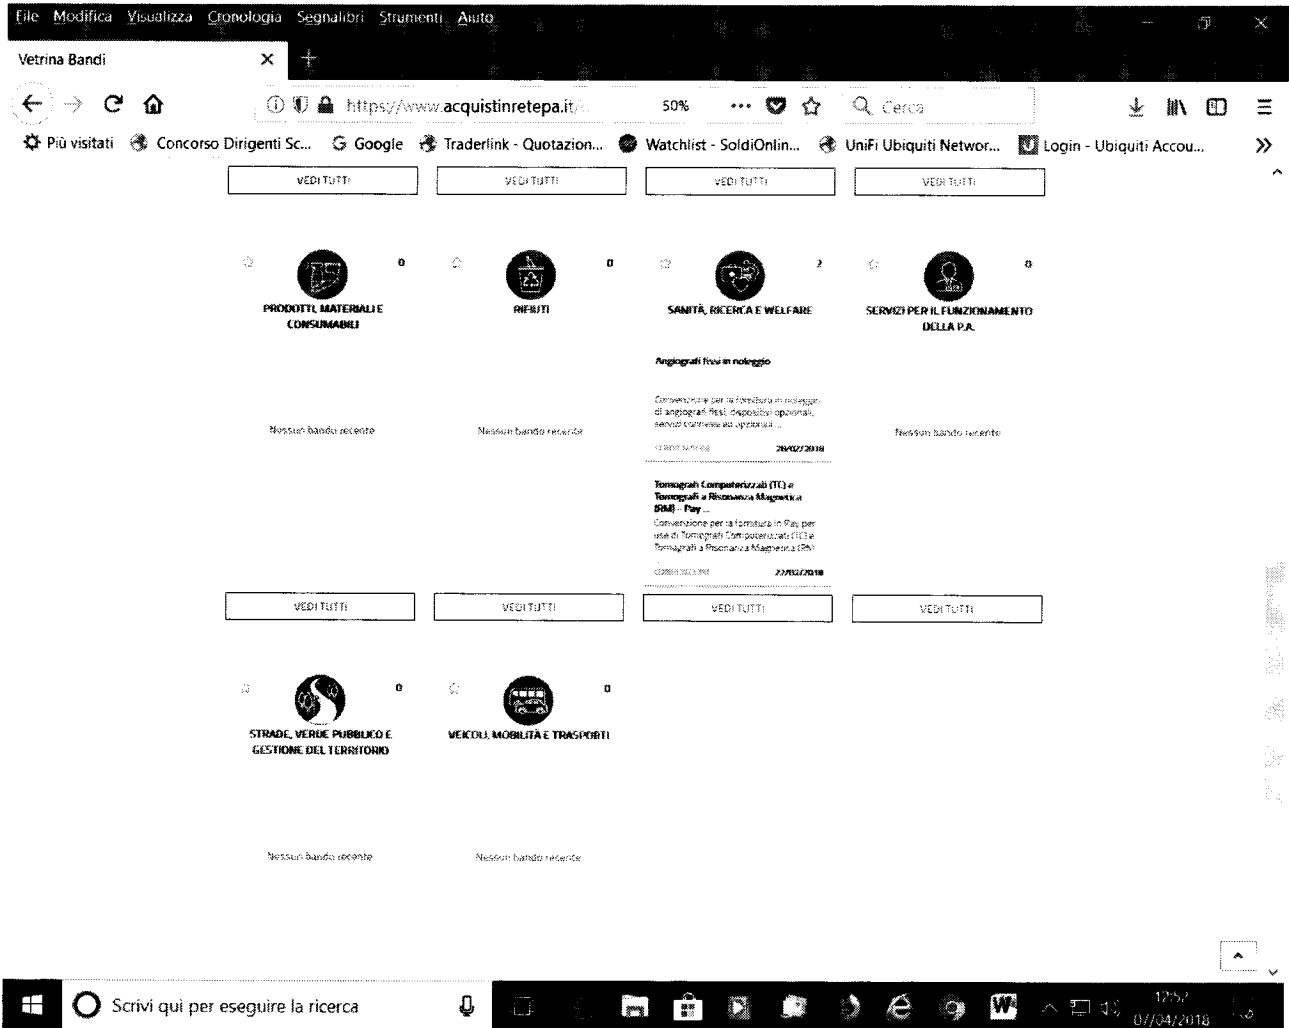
File Modifica Visualizza Cronologia Segnalibri Strumenti Aiuto

Vetrina Bandi ×

https://www.acquistinretepa.it/ 50% Cerca

Più visitati Concorso Dirigenti Sc... Google Traderlink - Quotazion... Watchlist - SoldiOnlin... UniFi Ubiquiti Networ... Login - Ubiquiti Accou...

VEDI TUTTI VEDI TUTTI VEDI TUTTI VEDI TUTTI

0
PRODOTTI, MATERIALI E CONSUMABILI

Nessun bando recente

0
RIFIUTI

Nessun bando recente

2
SANITÀ, RICERCA E WELFARE

Angiografi fissi in noleggio

Convenzione per la fornitura in noleggio di angiografi fissi, dispositivi opzionali, servizi connessi ed opzionali ...

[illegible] 20/02/2018

Tomografi Computerizzati (TC) e Tomografi a Risonanza Magnetica (RM) - Pay ...

Convenzione per la fornitura in Pay per use di Tomografi Computerizzati (TC) e Tomografi a Risonanza Magnetica (RM)

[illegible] 22/02/2018

0
SERVIZI PER IL FUNZIONAMENTO DELLA P.A.

Nessun bando recente

VEDI TUTTI VEDI TUTTI VEDI TUTTI VEDI TUTTI

0
STRADE, VERDE PUBBLICO E GESTIONE DEL TERRITORIO

Nessun bando recente

0
VEICOLI, MOBILITÀ E TRASPORTI

Nessun bando recente

Scrivi qui per eseguire la ricerca

12:57
07/04/2018